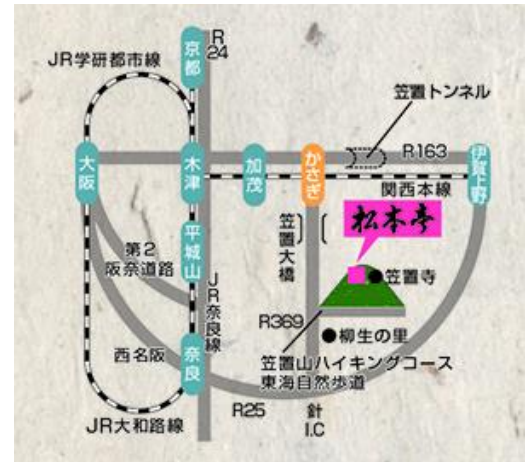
R24
京都
JR学研都市線
笠置トンネル
R163
大阪
木津
加茂
かさぎ
伊賀上野
関西本線
松本亭
笠置大橋
●笠置寺
第2阪奈道路
平城山
JR奈良線
R369
●柳生の里
西名阪
奈良
笠置山ハイキングコース
東海自然歩道
R25
針I.C
JR大和路線